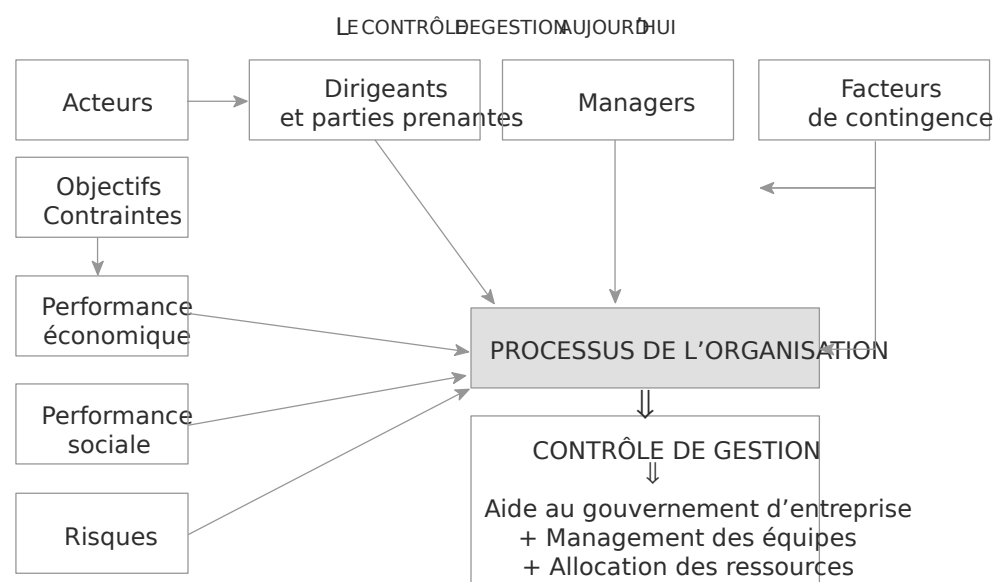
LE CONTRÔLE DE GESTION AUJOURD'HUI

Acteurs

Dirigeants et parties prenantes

Managers

Facteurs de contingence

Objectifs Contraintes

Performance économique

PROCESSUS DE L'ORGANISATION

Performance sociale

CONTRÔLE DE GESTION
⇓
Aide au gouvernement d'entreprise
+ Management des équipes
+ Allocation des ressources

Risques